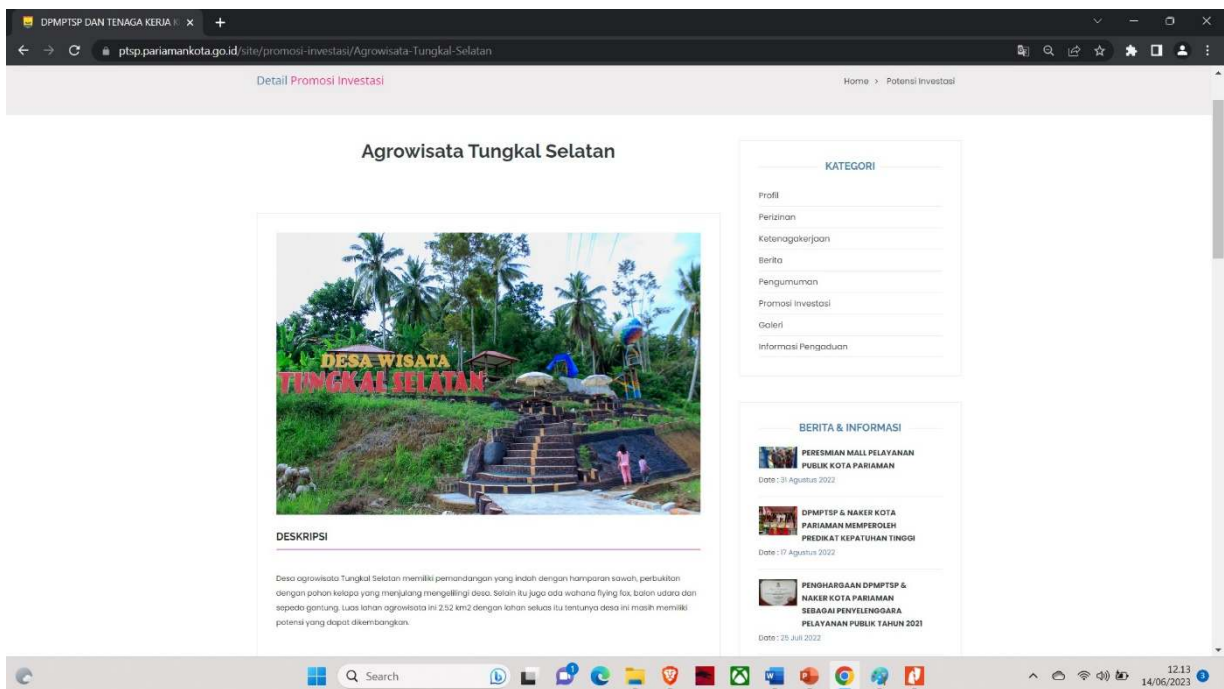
DPMPTSP DAN TENAGA KERJA K

ptsp.pariamankota.go.id/site/promosi-investasi/Agrowisata-Tungkal-Selatan

Detail Promosi Investasi

Home > Potensi Investasi

Agrowisata Tungkal Selatan

DESA WISATA
TUNGKAL SELATAN

DESKRIPSI

Desa agrowisata Tungkal Selatan memiliki pemandangan yang indah dengan hamparan sawah, perbukitan dengan pohon kelapa yang menjulang mengelilingi desa. Selain itu juga ada wahana flying fox, balon udara dan sepeda gantung. Luas lahan agrowisata ini 2.52 km2 dengan lahan seluas itu tentunya desa ini masih memiliki potensi yang dapat dikembangkan.

KATEGORI

Profil
Perizinan
Ketenagakerjaan
Berita
Pengumuman
Promosi Investasi
Galeri
Informasi Pengaduan

BERITA & INFORMASI

PERESMIAN MALL PELAYANAN PUBLIK KOTA PARIAMAN
Date : 31 Agustus 2022

DPMPTSP & NAKER KOTA PARIAMAN MEMPEROLEH PREDIKAT KEPATUHAN TINGGI
Date : 17 Agustus 2022

PENGHARGAAN DPMPTSP & NAKER KOTA PARIAMAN SEBAGAI PENYELENGGARA PELAYANAN PUBLIK TAHUN 2021
Date : 25 Juli 2022

Search

12.13
14/06/2023